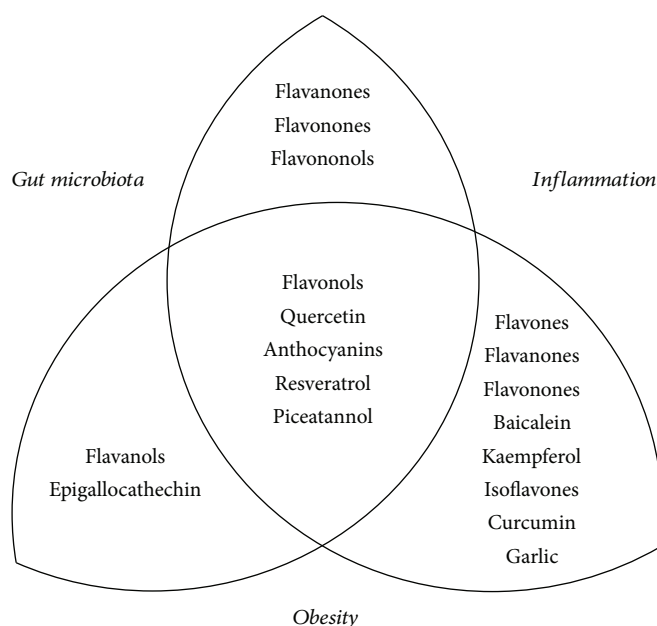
Flavanones
Flavonones
Flavononols

Gut microbiota

Inflammation

Flavonols
Quercetin
Anthocyanins
Resveratrol
Piceatannol

Flavones
Flavanones
Flavonones
Baicalein
Kaempferol
Isoflavones
Curcumin
Garlic

Flavanols
Epigallocathechin

Obesity